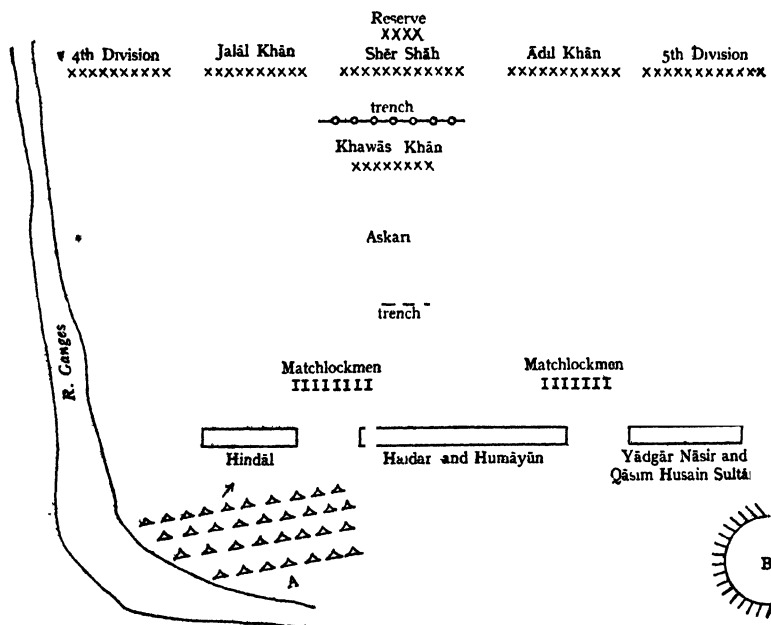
Reserve
XXXX

4th Division
XXXXXXXXXX

Jalāl Khān
XXXXXXXXXX

Shēr Shāh
XXXXXXXXXXXX

Ādil Khān
XXXXXXXXXX

5th Division
XXXXXXXXXXXX

trench

Khawās Khān
XXXXXXXX

Askari

trench

R. Ganges

Matchlockmen
IIIIIIII

Matchlockmen
IIIIIII

Hindāl

Haidar and Humāyūn

Yādgār Nāsir and Qāsim Husain Sultā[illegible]

A

B